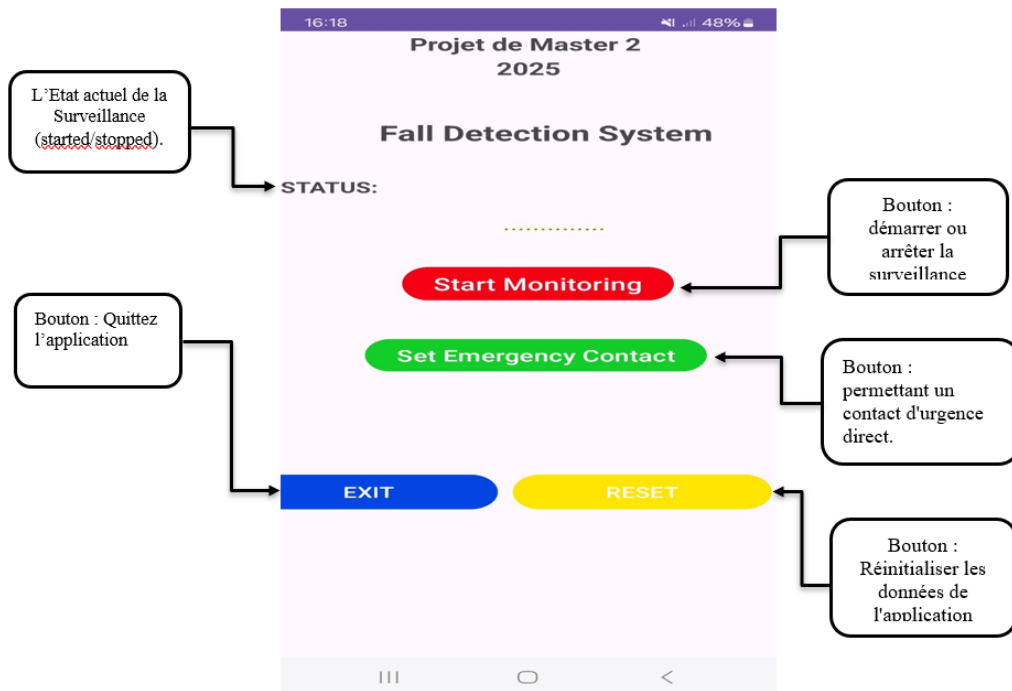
16:18

48%

Projet de Master 2
2025

Fall Detection System

STATUS:

..............

Start Monitoring

Set Emergency Contact

EXIT

RESET

L'Etat actuel de la Surveillance (started/stopped).

Bouton : démarrer ou arrêter la surveillance

Bouton : Quittez l'application

Bouton : permettant un contact d'urgence direct.

Bouton : Réinitialiser les données de l'application